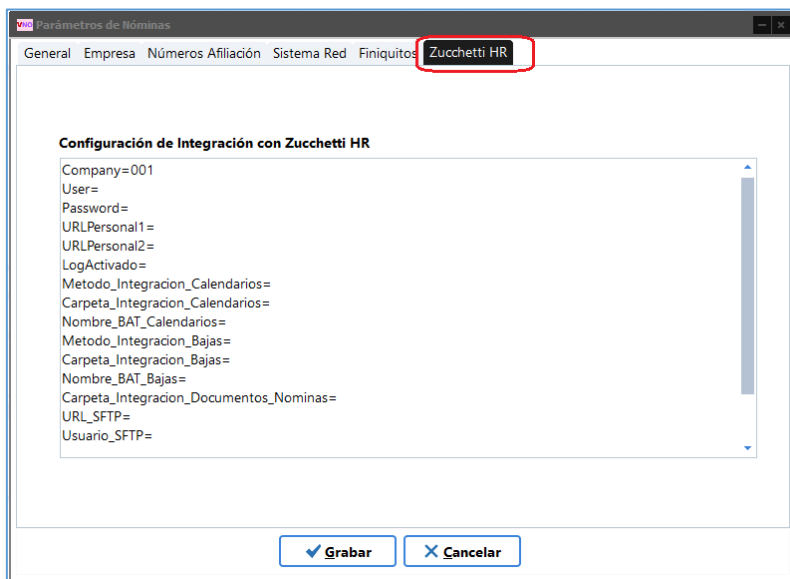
VNO Parámetros de Nóminas

General Empresa Números Afiliación Sistema Red Finiquitos Zucchetti HR

Configuración de Integración con Zucchetti HR

Company=001
User=
Password=
URLPersonal1=
URLPersonal2=
LogActivado=
Metodo_Integracion_Calendarios=
Carpeta_Integracion_Calendarios=
Nombre_BAT_Calendarios=
Metodo_Integracion_Bajas=
Carpeta_Integracion_Bajas=
Nombre_BAT_Bajas=
Carpeta_Integracion_Documentos_Nominas=
URL_SFTP=
Usuario_SFTP=

Grabar Cancelar